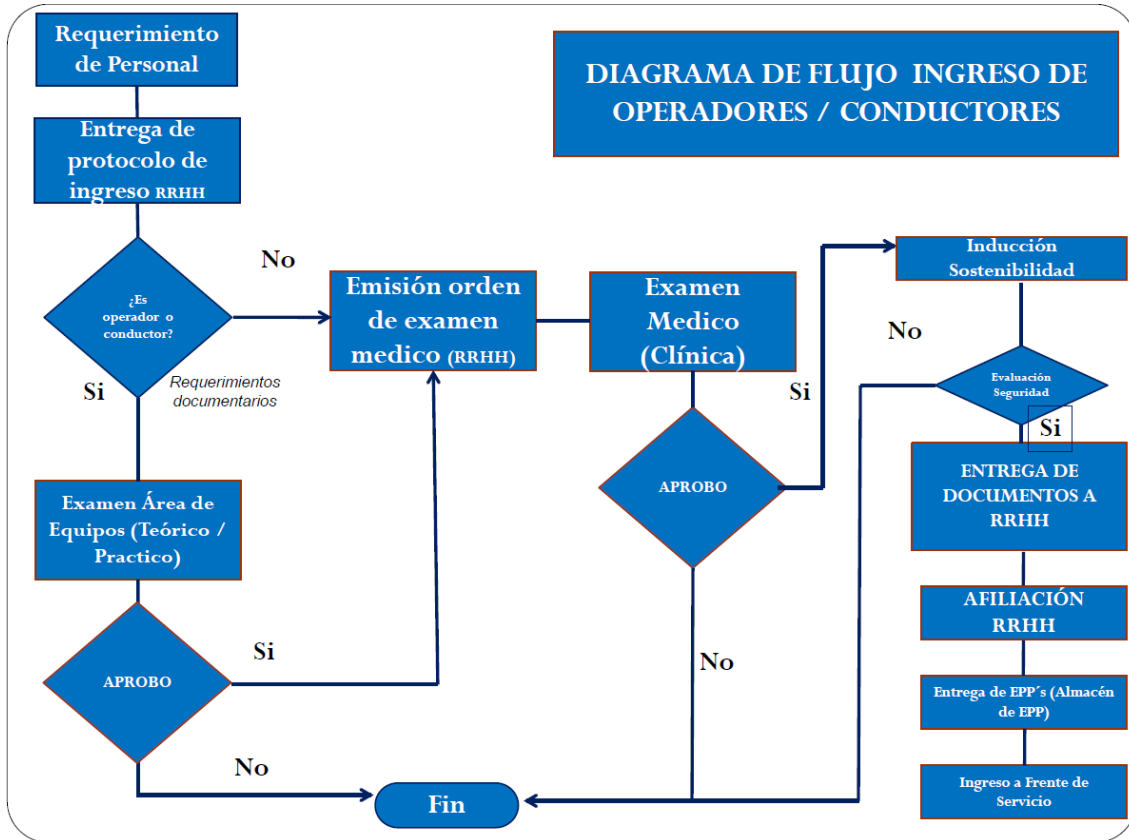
Requerimiento de Personal

DIAGRAMA DE FLUJO INGRESO DE OPERADORES / CONDUCTORES

Entrega de protocolo de ingreso RRHH

¿Es operador o conductor?

No

Si

Requerimientos documentarios

Emisión orden de examen medico (RRHH)

Examen Medico (Clínica)

Inducción Sostenibilidad

No

Evaluación Seguridad

Si

Si

APROBO

ENTREGA DE DOCUMENTOS A RRHH

Examen Área de Equipos (Teórico / Practico)

AFILIACIÓN RRHH

APROBO

Si

No

Entrega de EPP´s (Almacén de EPP)

No

Fin

Ingreso a Frente de Servicio